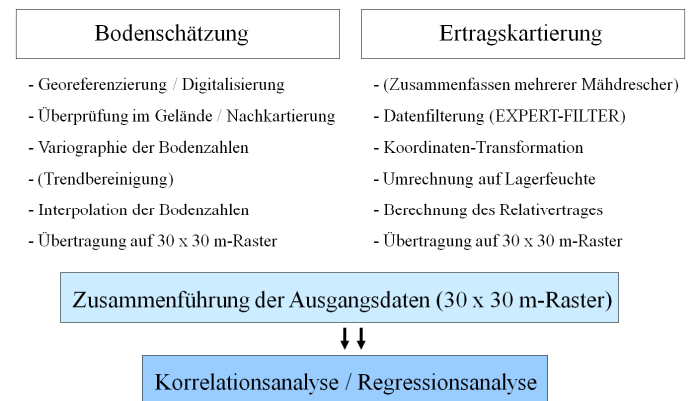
Bodenschätzung

- Georeferenzierung / Digitalisierung
- Überprüfung im Gelände / Nachkartierung
- Variographie der Bodenzahlen
- (Trendbereinigung)
- Interpolation der Bodenzahlen
- Übertragung auf 30 x 30 m-Raster

Ertragskartierung

- (Zusammenfassen mehrerer Mähdrescher)
- Datenfilterung (EXPERT-FILTER)
- Koordinaten-Transformation
- Umrechnung auf Lagerfeuchte
- Berechnung des Relativertrages
- Übertragung auf 30 x 30 m-Raster

Zusammenführung der Ausgangsdaten (30 x 30 m-Raster)

Korrelationsanalyse / Regressionsanalyse